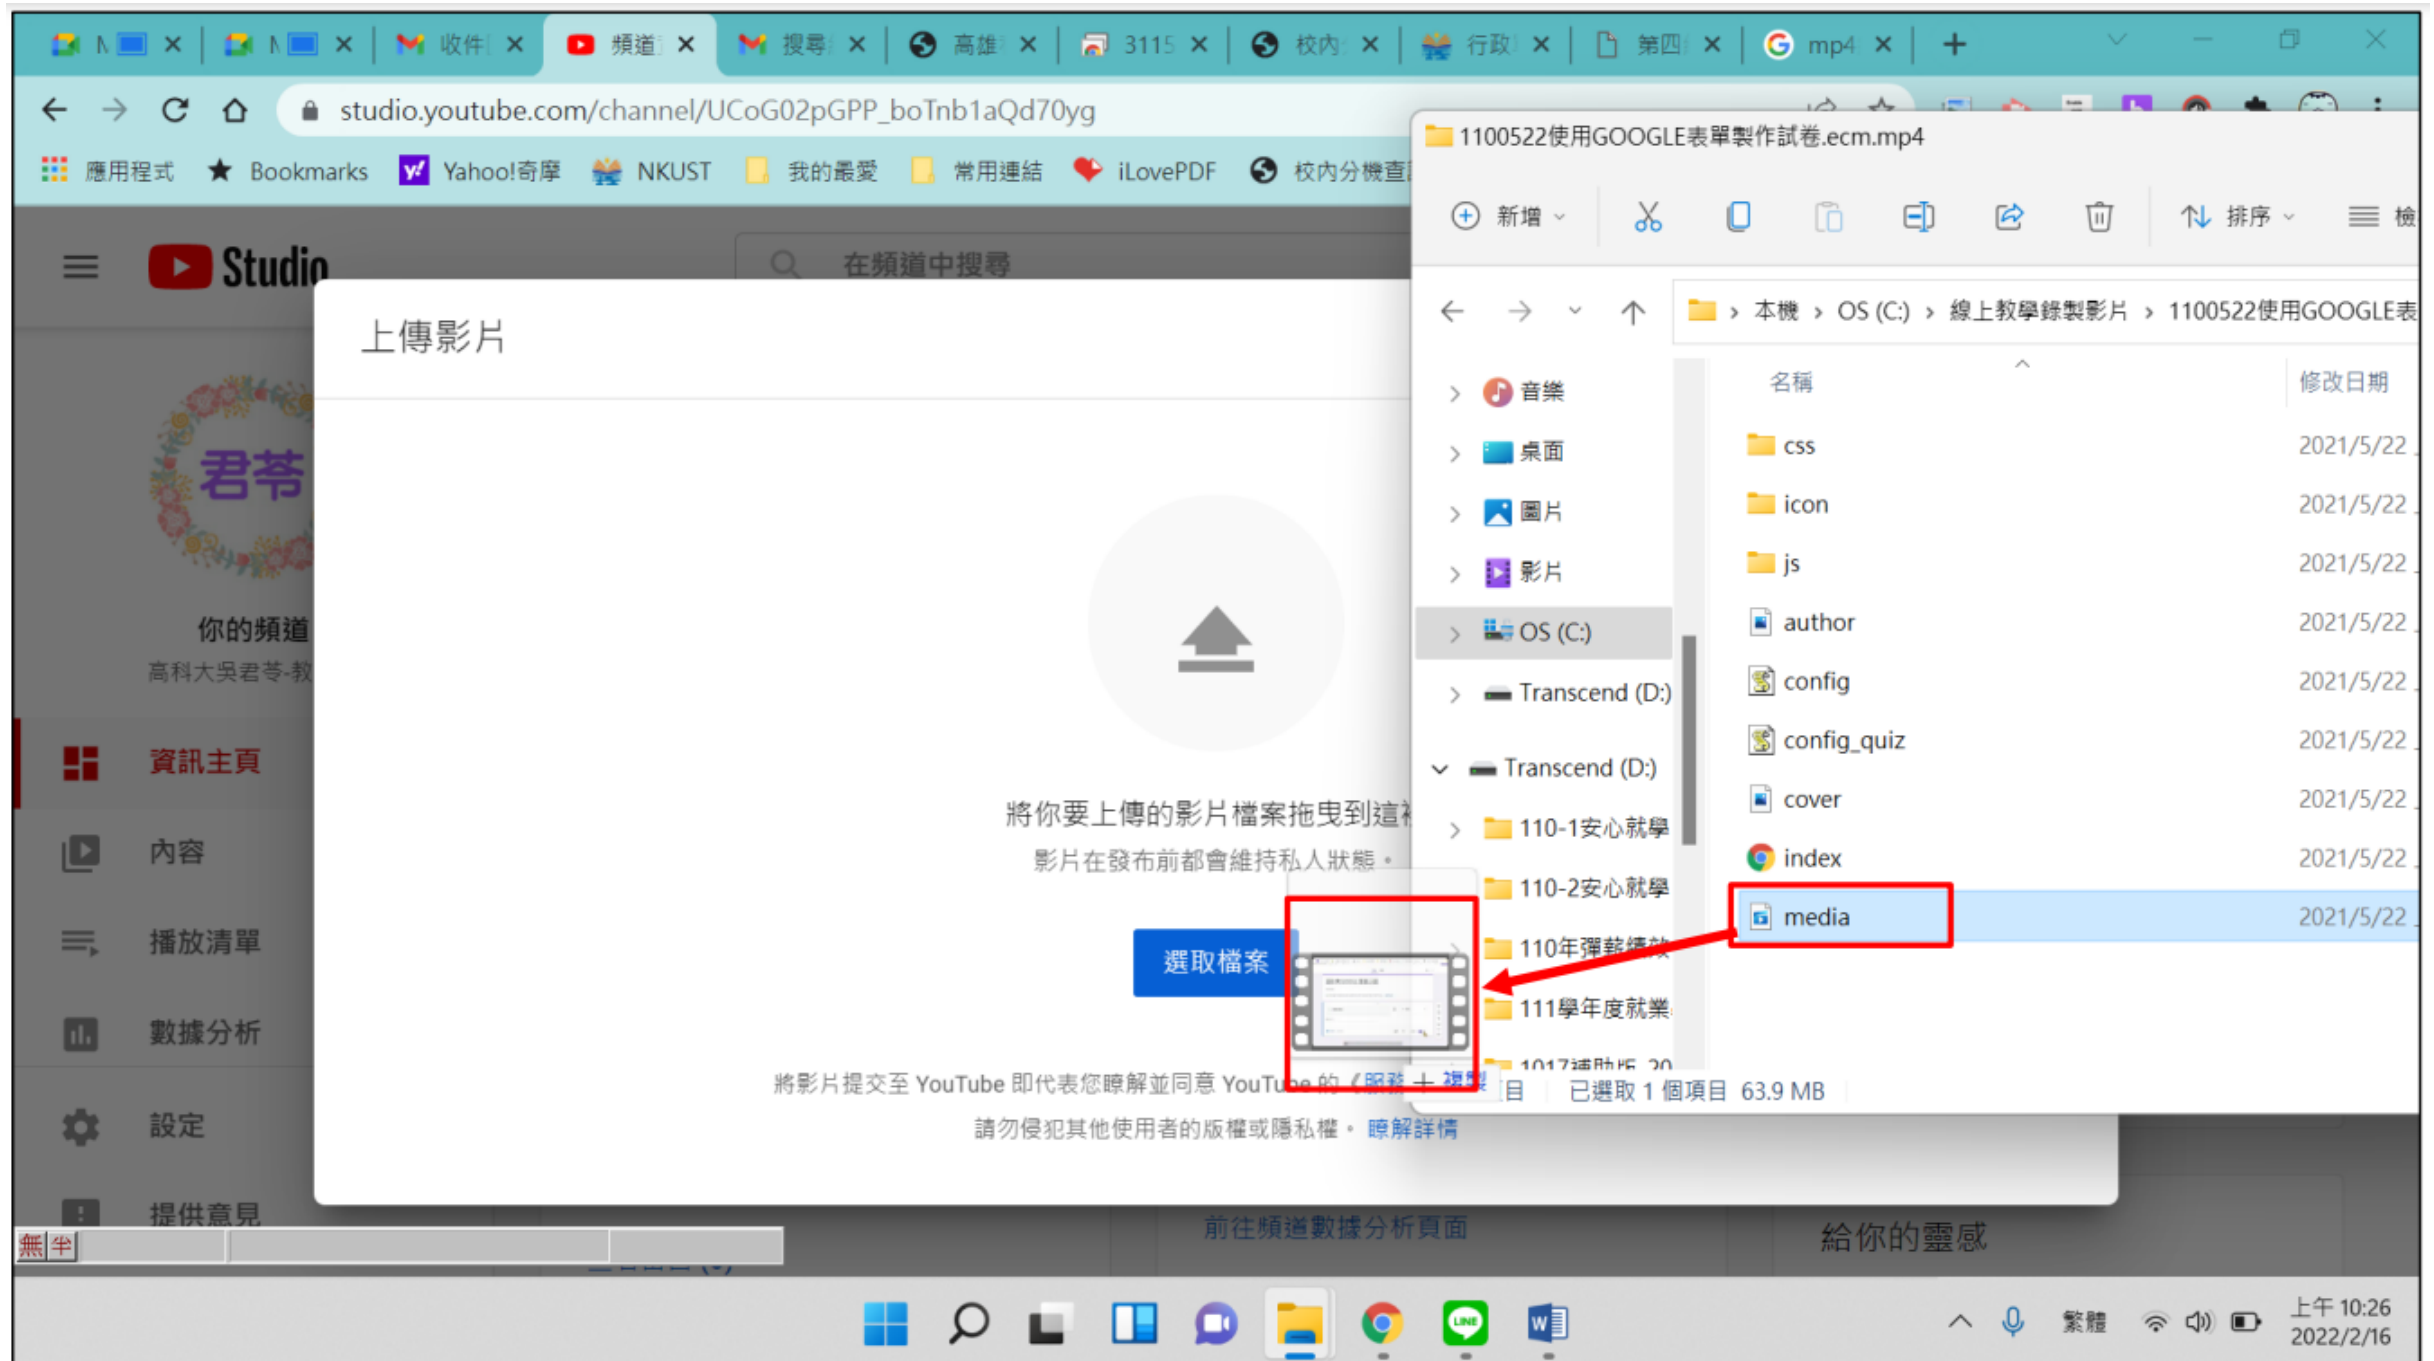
N × N × 收件 × 頻道 × 搜尋 × 高雄 × 3115 × 校內 × 行政 × 第四 × mp4 × +

studio.youtube.com/channel/UCoG02pGPP_boTnb1aQd70yg

應用程式 Bookmarks Yahoo!奇摩 NKUST 我的最愛 常用連結 iLovePDF 校內分機查

Studio 在頻道中搜尋

君苓

你的頻道
高科大吳君苓-教

資訊主頁
內容
播放清單
數據分析
設定
提供意見

上傳影片

將你要上傳的影片檔案拖曳到這裡
影片在發布前都會維持私人狀態。

選取檔案

將影片提交至 YouTube 即代表您瞭解並同意 YouTube 的《服務 + 複製
請勿侵犯其他使用者的版權或隱私權。 瞭解詳情

前往頻道數據分析頁面
給你的靈感

無 半

1100522使用GOOGLE表單製作試卷.ecm.mp4

新增 排序 檢

本機 > OS (C:) > 線上教學錄製影片 > 1100522使用GOOGLE表

音樂
桌面
圖片
影片
OS (C:)
Transcend (D:)
Transcend (D:)
110-1安心就學
110-2安心就學
110年彈藝續效
111學年度就業
1017補助版 20

| 名稱 | 修改日期 |
|---|---|
| css | 2021/5/22 |
| icon | 2021/5/22 |
| js | 2021/5/22 |
| author | 2021/5/22 |
| config | 2021/5/22 |
| config_quiz | 2021/5/22 |
| cover | 2021/5/22 |
| index | 2021/5/22 |
| media | 2021/5/22 |

目 已選取 1 個項目 63.9 MB

繁體 上午 10:26 2022/2/16